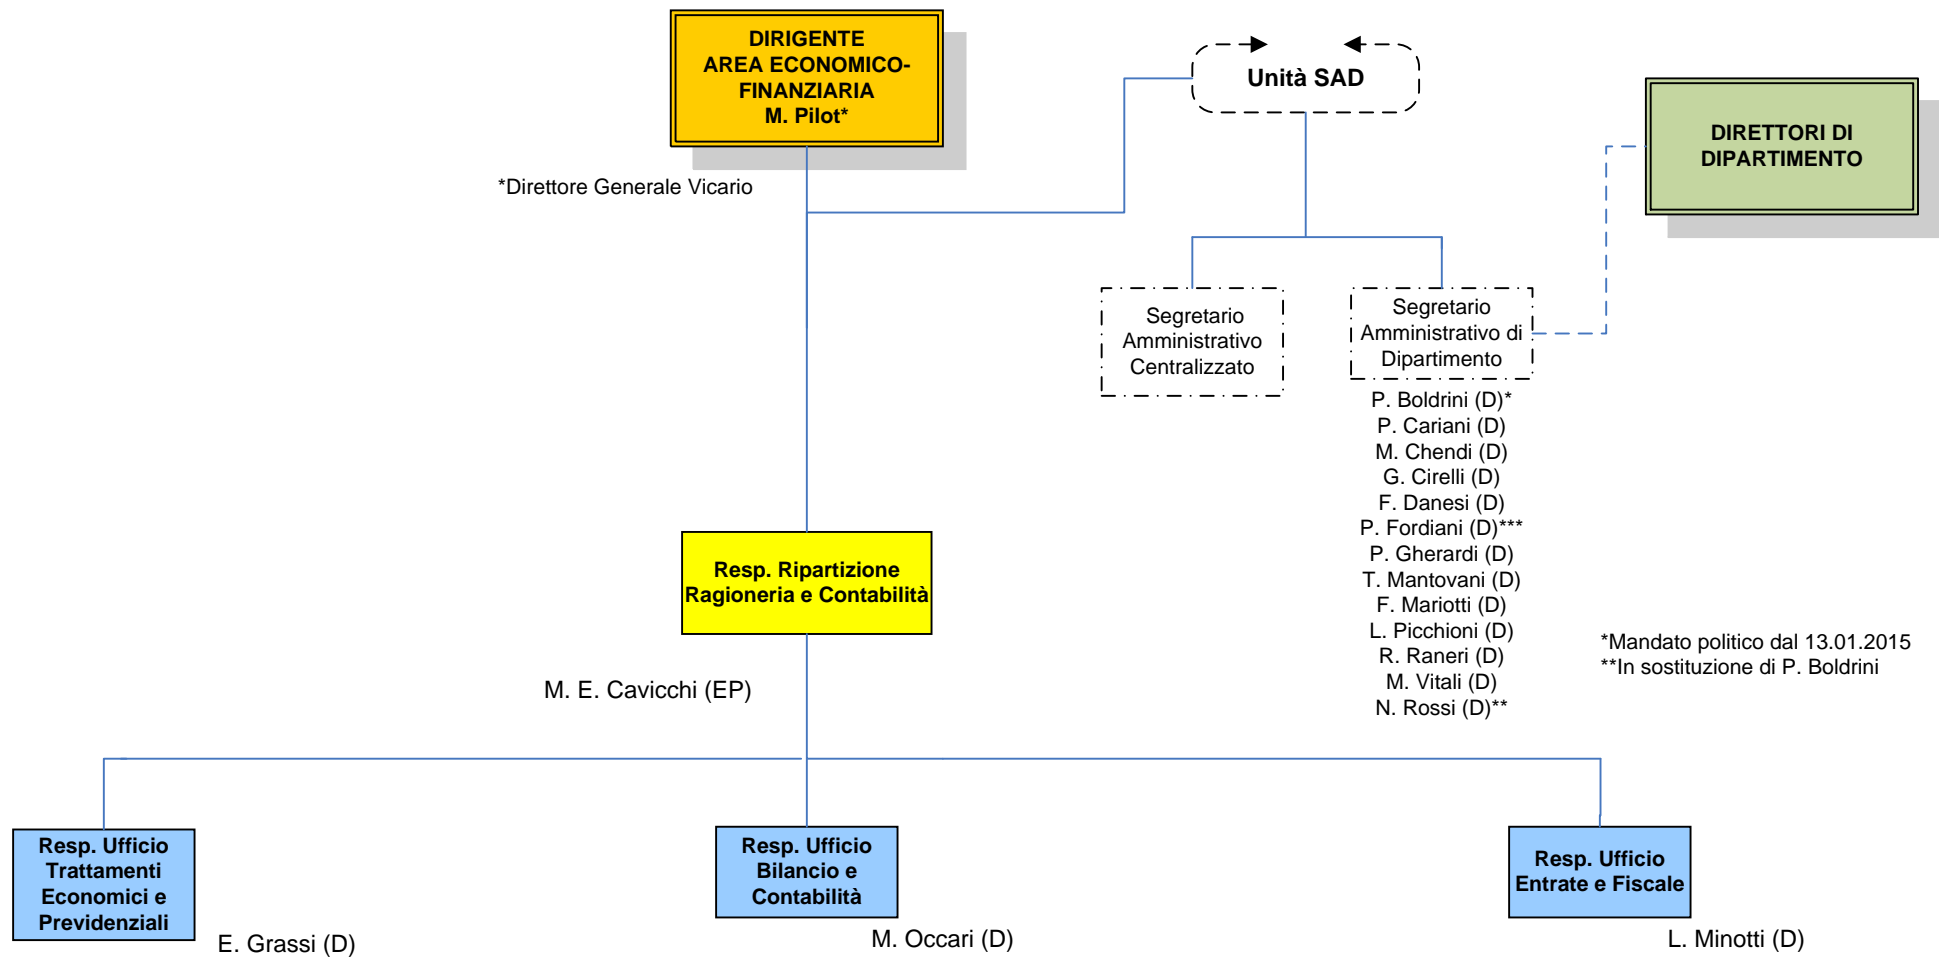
DIRIGENTE
AREA ECONOMICO-FINANZIARIA
M. Pilot*

*Direttore Generale Vicario

Unità SAD

DIRETTORI DI DIPARTIMENTO

Segretario Amministrativo Centralizzato

Segretario Amministrativo di Dipartimento

P. Boldrini (D)*
P. Cariani (D)
M. Chendi (D)
G. Cirelli (D)
F. Danesi (D)
P. Fordiani (D)***
P. Gherardi (D)
T. Mantovani (D)
F. Mariotti (D)
L. Picchioni (D)
R. Raneri (D)
M. Vitali (D)
N. Rossi (D)**

*Mandato politico dal 13.01.2015
**In sostituzione di P. Boldrini

Resp. Ripartizione Ragioneria e Contabilità

M. E. Cavicchi (EP)

Resp. Ufficio Trattamenti Economici e Previdenziali

E. Grassi (D)

Resp. Ufficio Bilancio e Contabilità

M. Occari (D)

Resp. Ufficio Entrate e Fiscale

L. Minotti (D)